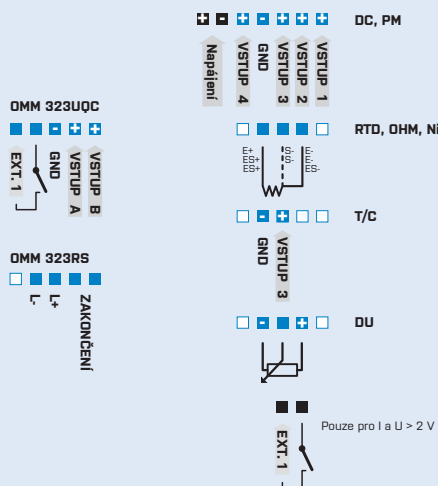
DC, PM

Napájení
VSTUP 4
GND
VSTUP 3
VSTUP 2
VSTUP 1

OMM 323UQC

EXT. 1
GND
VSTUP A
VSTUP B

RTD, OHM, Ni

E+
ES+
ES+
S-
S-
E-
E-
ES-

T/C

GND
VSTUP 3

OMM 323RS

L-
L+
ZAKONČENÍ

DU

Pouze pro I a U > 2 V

EXT. 1